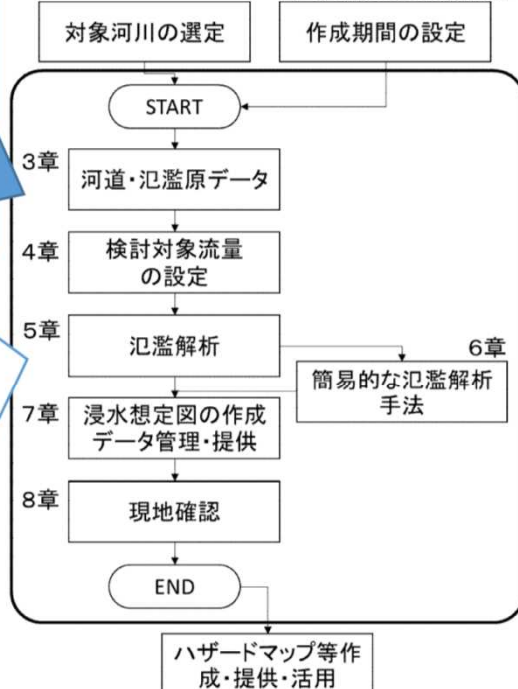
対象河川の選定

作成期間の設定

START

3章
河道・氾濫原データ

4章
検討対象流量の設定

5章
氾濫解析

6章
簡易的な氾濫解析手法

7章
浸水想定図の作成
データ管理・提供

8章
現地確認

END

ハザードマップ等作成・提供・活用